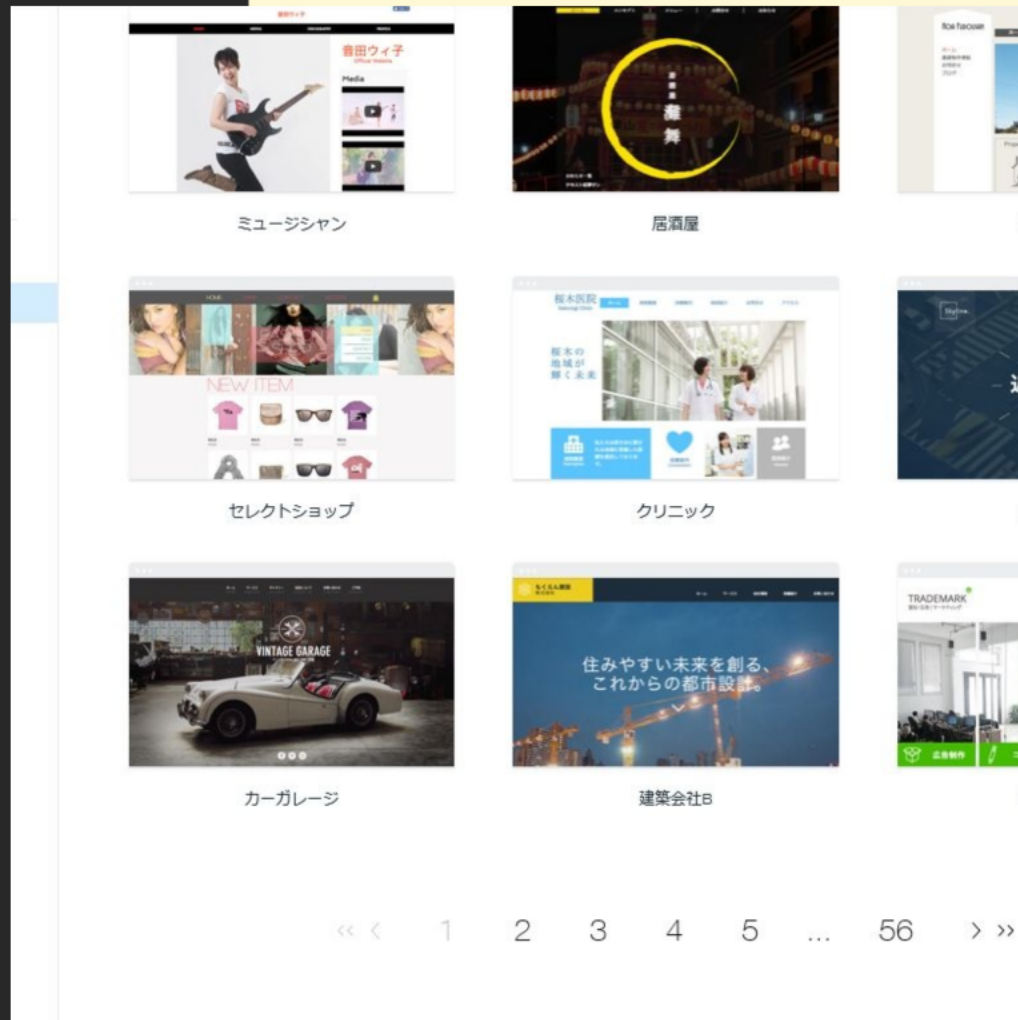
音田ウィ子
Official Website
Media

ミュージシャン

居酒屋

HOME
NEW ITEM

セレクトショップ

桜木医院
桜木の地域が輝く未来

クリニック

VINTAGE GARAGE

カーガレージ

住みやすい未来を創る、
これからの都市設計。

建築会社B

TRADEMARK

広告制作

« ‹ 1 2 3 4 5 ... 56 › »